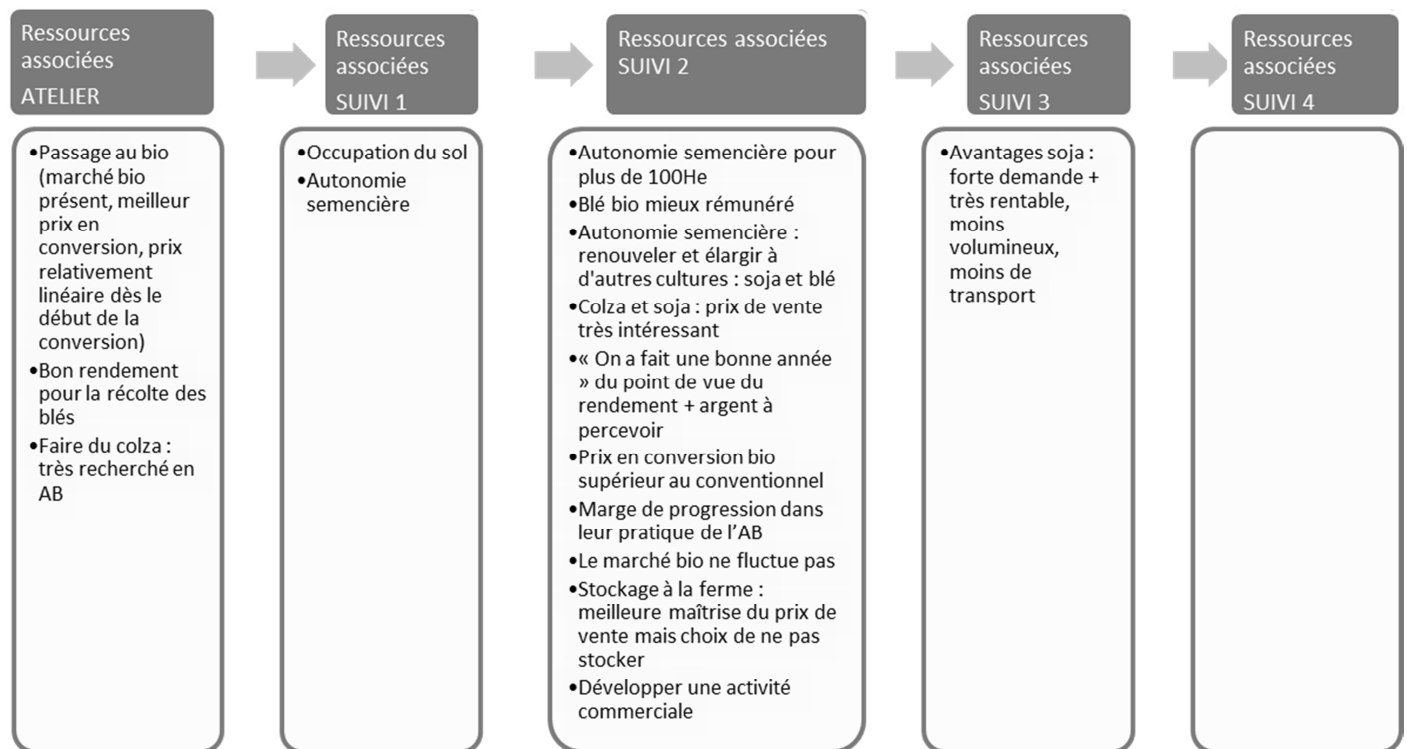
Ressources associées ATELIER

•Passage au bio (marché bio présent, meilleur prix en conversion, prix relativement linéaire dès le début de la conversion)
•Bon rendement pour la récolte des blés
•Faire du colza : très recherché en AB

Ressources associées SUIVI 1

•Occupation du sol
•Autonomie semencière

Ressources associées SUIVI 2

•Autonomie semencière pour plus de 100He
•Blé bio mieux rémunéré
•Autonomie semencière : renouveler et élargir à d'autres cultures : soja et blé
•Colza et soja : prix de vente très intéressant
•« On a fait une bonne année » du point de vue du rendement + argent à percevoir
•Prix en conversion bio supérieur au conventionnel
•Marge de progression dans leur pratique de l'AB
•Le marché bio ne fluctue pas
•Stockage à la ferme : meilleure maîtrise du prix de vente mais choix de ne pas stocker
•Développer une activité commerciale

Ressources associées SUIVI 3

•Avantages soja : forte demande + très rentable, moins volumineux, moins de transport

Ressources associées SUIVI 4